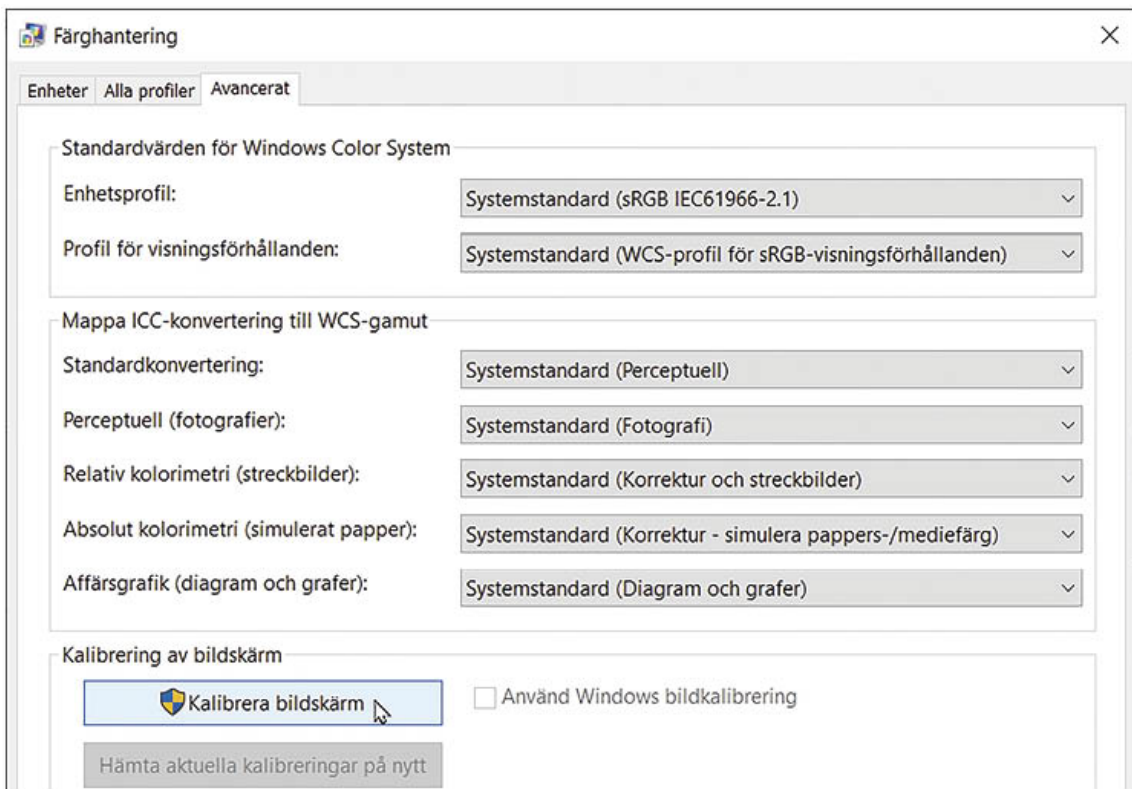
Färghantering

×

Enheter | Alla profiler | Avancerat

Standardvärden för Windows Color System

Enhetsprofil: Systemstandard (sRGB IEC61966-2.1)

Profil för visningsförhållanden: Systemstandard (WCS-profil för sRGB-visningsförhållanden)

Mappa ICC-konvertering till WCS-gamut

Standardkonvertering: Systemstandard (Perceptuell)

Perceptuell (fotografier): Systemstandard (Fotografi)

Relativ kolorimetri (streckbilder): Systemstandard (Korrektur och streckbilder)

Absolut kolorimetri (simulerat papper): Systemstandard (Korrektur - simulera pappers-/mediefärg)

Affärsgrafik (diagram och grafer): Systemstandard (Diagram och grafer)

Kalibrering av bildskärm

Kalibrera bildskärm

Använd Windows bildkalibrering

Hämta aktuella kalibreringar på nytt